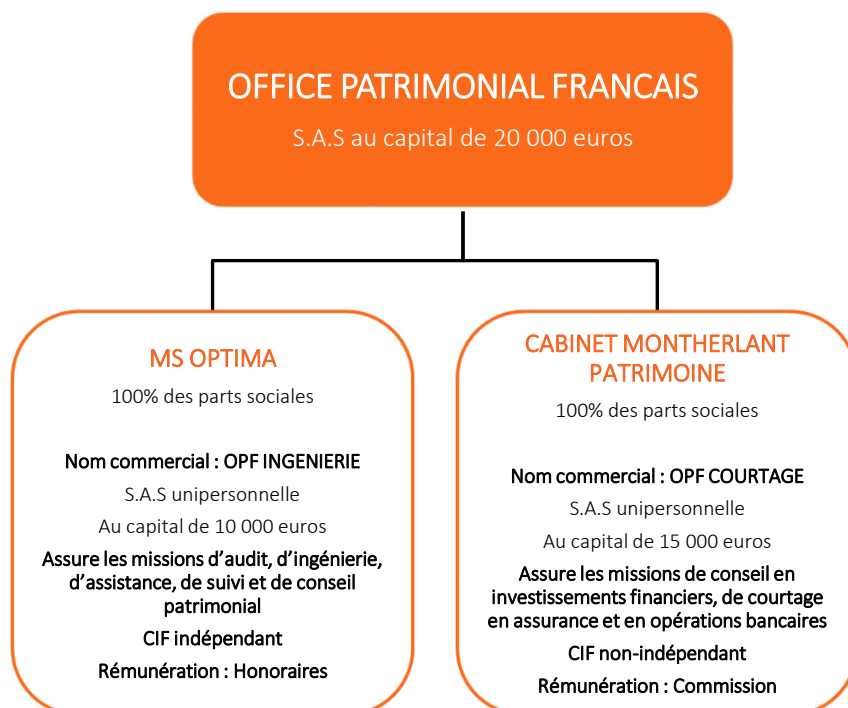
OFFICE PATRIMONIAL FRANCAIS

S.A.S au capital de 20 000 euros

MS OPTIMA

100% des parts sociales

Nom commercial : OPF INGENIERIE

S.A.S unipersonnelle

Au capital de 10 000 euros

Assure les missions d'audit, d'ingénierie, d'assistance, de suivi et de conseil patrimonial

CIF indépendant

Rémunération : Honoraires

CABINET MONTHERLANT PATRIMOINE

100% des parts sociales

Nom commercial : OPF COURTAGE

S.A.S unipersonnelle

Au capital de 15 000 euros

Assure les missions de conseil en investissements financiers, de courtage en assurance et en opérations bancaires

CIF non-indépendant

Rémunération : Commission